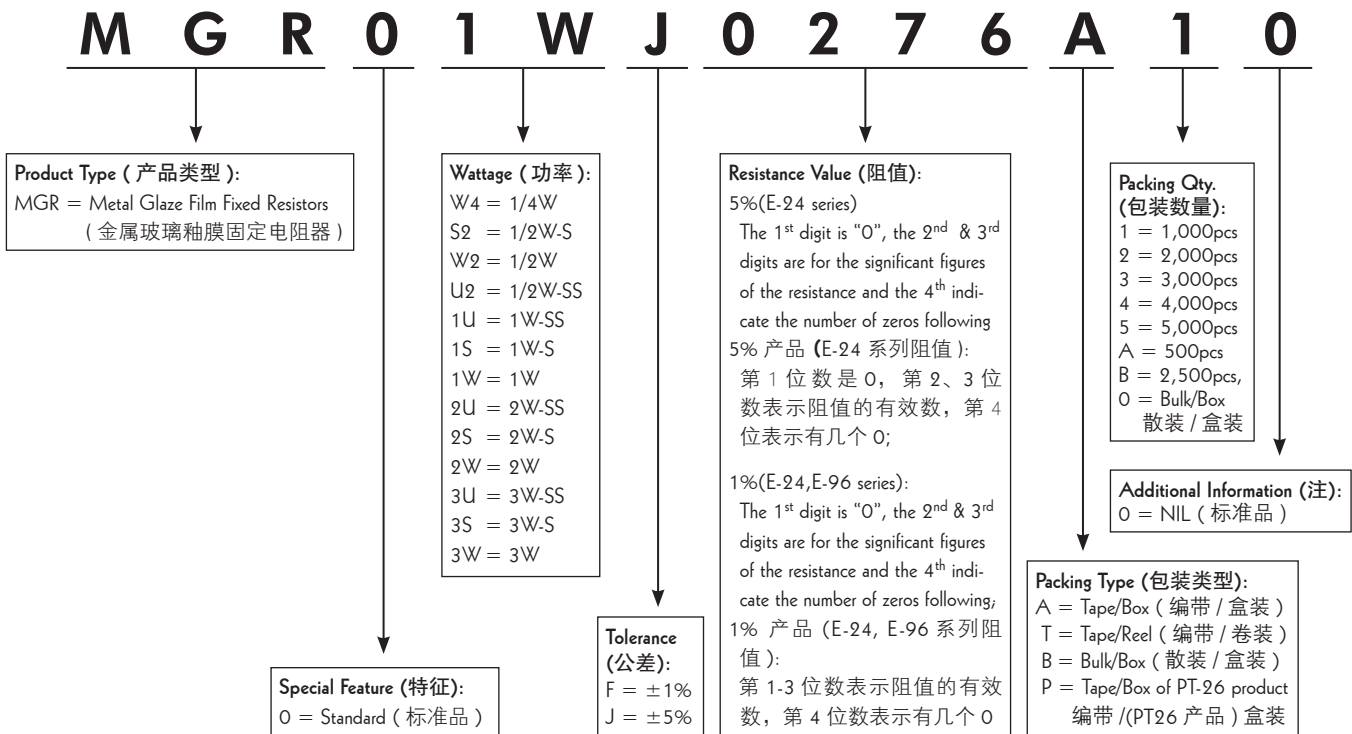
M G R 0 1 W J 0 2 7 6 A 1 0

Product Type ( 产品类型 ):
MGR = Metal Glaze Film Fixed Resistors
( 金属玻璃釉膜固定电阻器 )

Wattage ( 功率 ):
W4 = 1/4W
S2 = 1/2W-S
W2 = 1/2W
U2 = 1/2W-SS
1U = 1W-SS
1S = 1W-S
1W = 1W
2U = 2W-SS
2S = 2W-S
2W = 2W
3U = 3W-SS
3S = 3W-S
3W = 3W

Resistance Value (阻值):
5%(E-24 series)
The 1$^{st}$ digit is "0", the 2$^{nd}$ & 3$^{rd}$ digits are for the significant figures of the resistance and the 4$^{th}$ indicate the number of zeros following
5% 产品 (E-24 系列阻值 ):
第 1 位数是 0, 第 2、3 位数表示阻值的有效数,第 4 位表示有几个 0;

1%(E-24,E-96 series):
The 1$^{st}$ digit is "0", the 2$^{nd}$ & 3$^{rd}$ digits are for the significant figures of the resistance and the 4$^{th}$ indicate the number of zeros following;
1% 产品 (E-24, E-96 系列阻值 ):
第 1-3 位数表示阻值的有效数,第 4 位数表示有几个 0

Packing Qty.
(包装数量):
1 = 1,000pcs
2 = 2,000pcs
3 = 3,000pcs
4 = 4,000pcs
5 = 5,000pcs
A = 500pcs
B = 2,500pcs,
0 = Bulk/Box
散装 / 盒装

Additional Information (注):
0 = NIL ( 标准品 )

Packing Type (包装类型):
A = Tape/Box ( 编带 / 盒装 )
T = Tape/Reel ( 编带 / 卷装 )
B = Bulk/Box ( 散装 / 盒装 )
P = Tape/Box of PT-26 product
编带 /(PT26 产品 ) 盒装

Tolerance
(公差):
F = ±1%
J = ±5%

Special Feature (特征):
0 = Standard ( 标准品 )